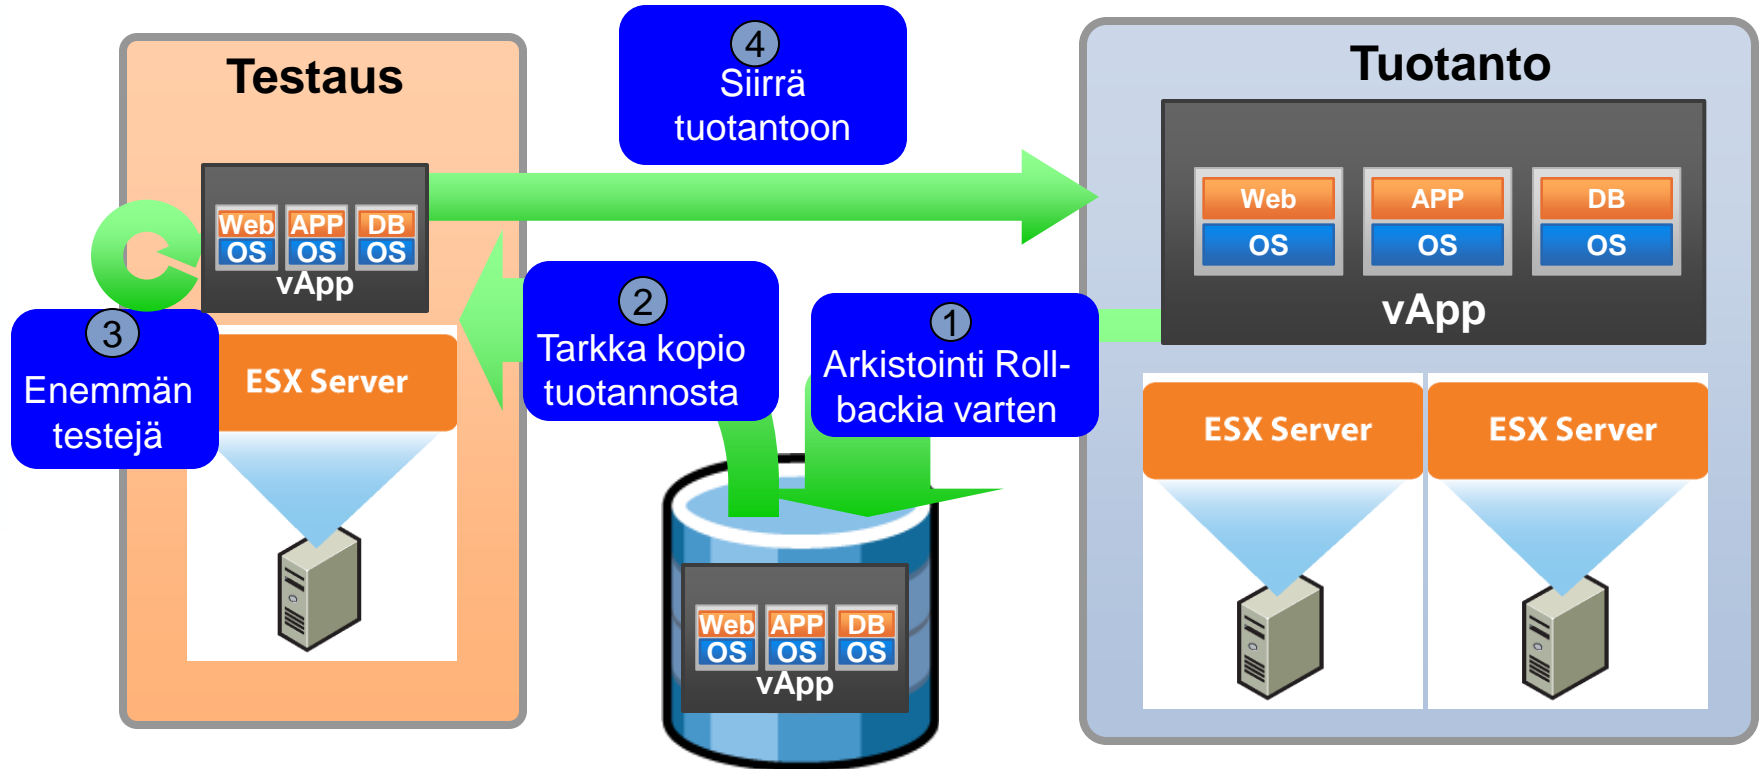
Testaus

4
Siirrä tuotantoon

Tuotanto

Web
OS
APP
OS
DB
OS
vApp

Web
OS
APP
OS
DB
OS
vApp

3
Enemmän testejä

ESX Server

2
Tarkka kopio tuotannosta

1
Arkistointi Rollbackia varten

ESX Server

ESX Server

Web
OS
APP
OS
DB
OS
vApp